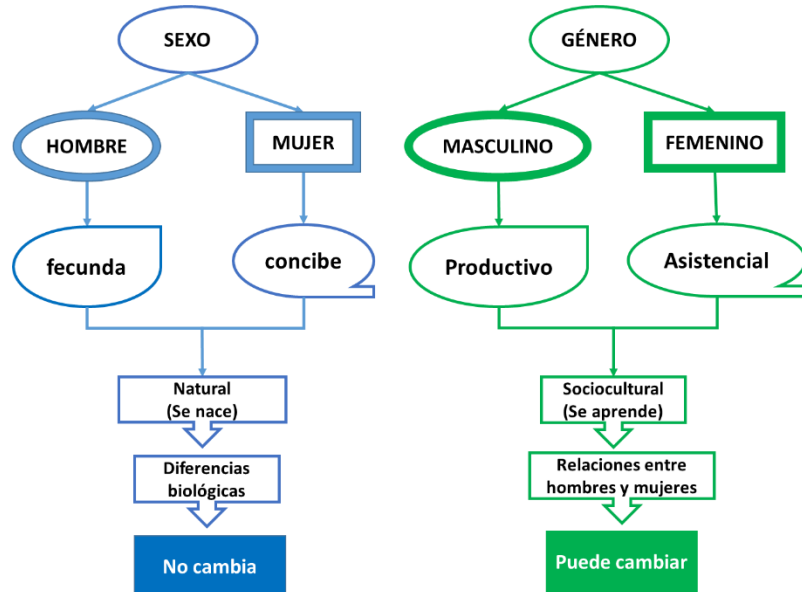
SEXO

HOMBRE

MUJER

fecunda

concibe

Natural
(Se nace)

Diferencias biológicas

No cambia

GÉNERO

MASCULINO

FEMENINO

Productivo

Asistencial

Sociocultural
(Se aprende)

Relaciones entre hombres y mujeres

Puede cambiar